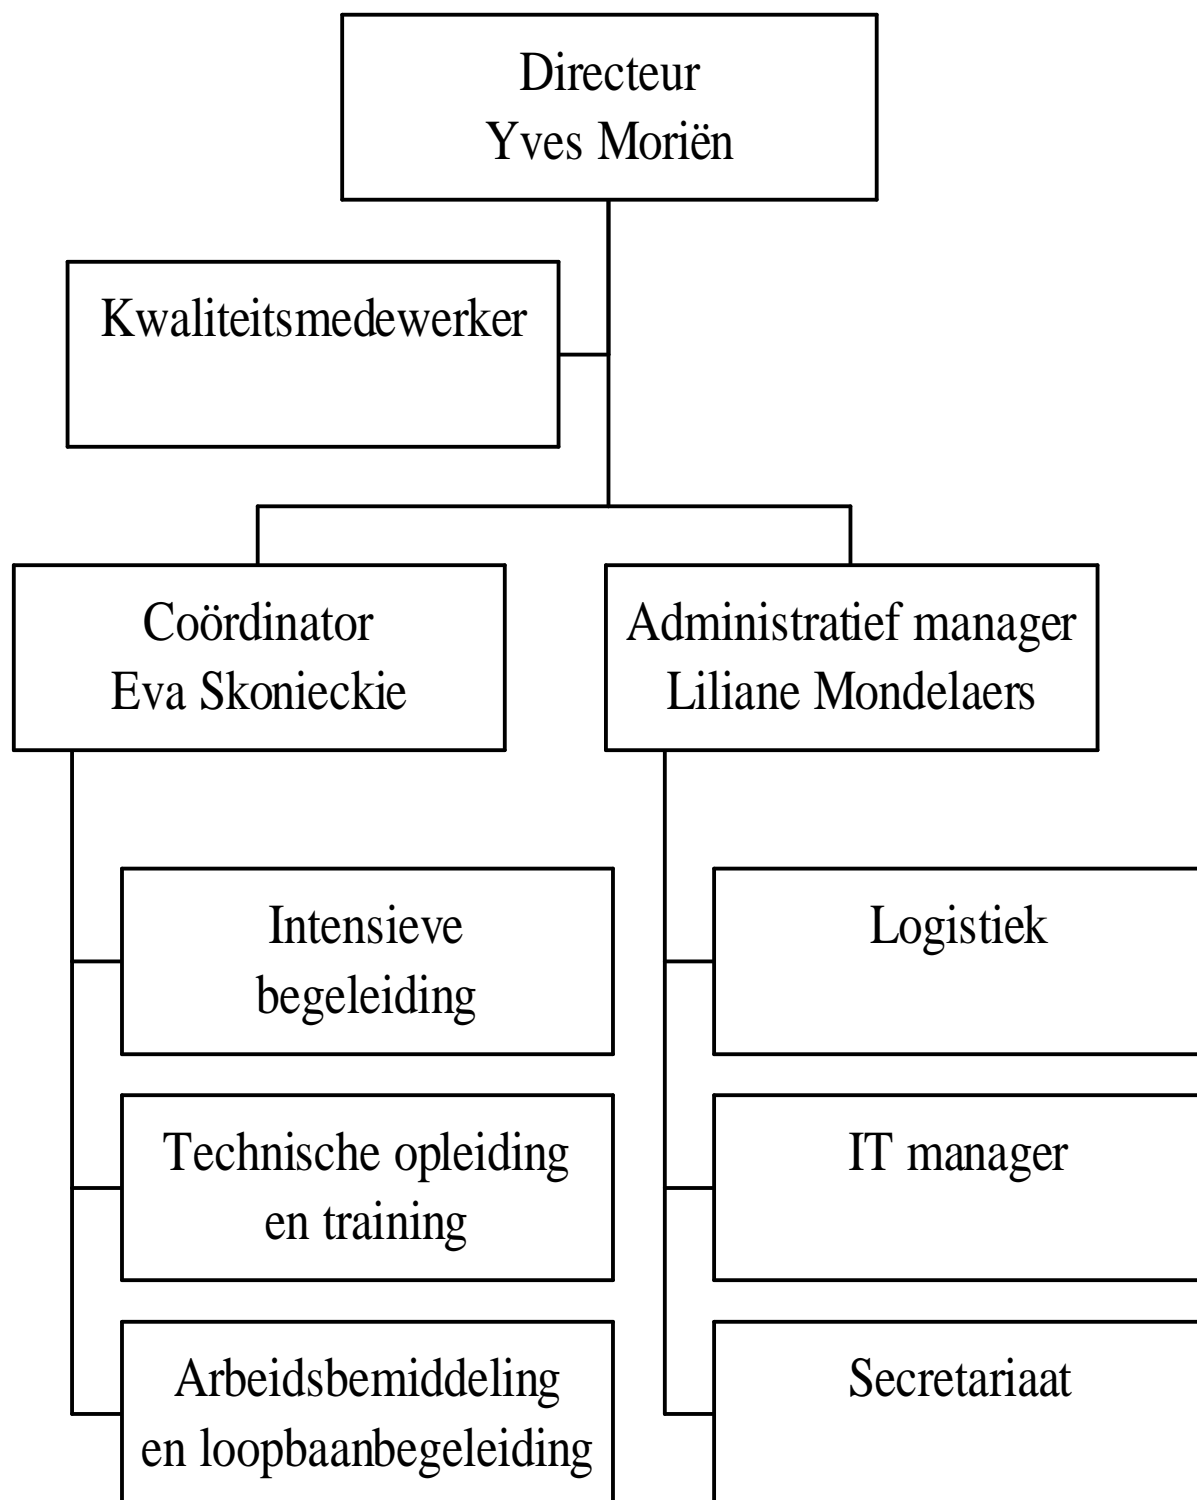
Directeur
Yves Moriën

Kwaliteitsmedewerker

Coördinator
Eva Skonieckie

Administratief manager
Liliane Mondelaers

Intensieve begeleiding

Technische opleiding en training

Arbeidsbemiddeling en loopbaanbegeleiding

Logistiek

IT manager

Secretariaat